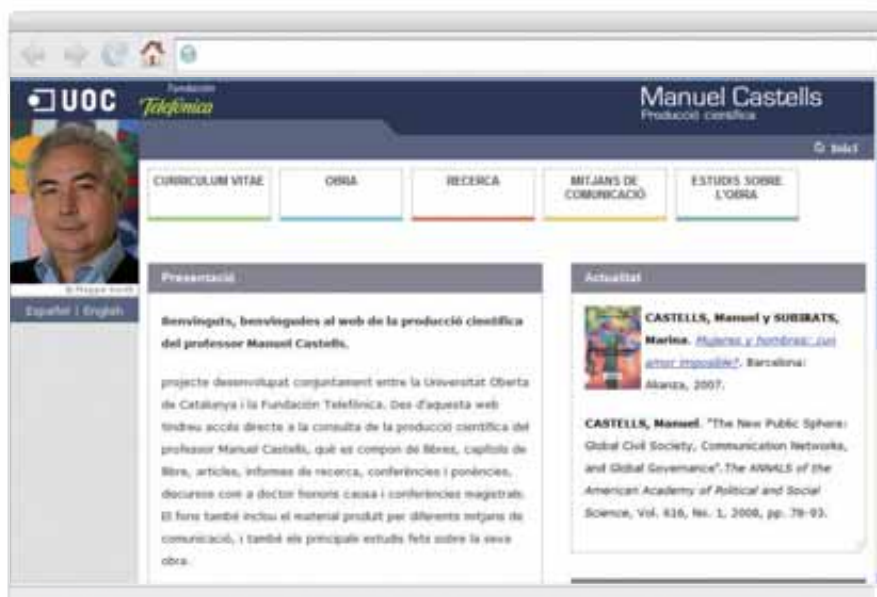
UOC

Fundación Telefónica

Manuel Castells
Producció científica

Inici

CURRICULUM VITAE

OBRA

RECERCA

MITJANS DE COMUNICACIÓ

ESTUDIS SOBRE L'OBRA

© Pepe Encinas

Español | English

Presentació

Benvinguts, benvingudes al web de la producció científica del professor Manuel Castells.

projecte desenvolupat conjuntament entre la Universitat Oberta de Catalunya i la Fundación Telefónica. Des d'aquesta web tindreu accés directe a la consulta de la producció científica del professor Manuel Castells, què es compon de llibres, capítols de llibre, articles, informes de recerca, conferències i ponències, discursos com a doctor honoris causa i conferències magistrals. El fons també inclou el material produït per diferents mitjans de comunicació, i també els principals estudis fets sobre la seva obra.

Actualitat

CASTELLS, Manuel y SUBIRATS, Marina. Mujeres y hombres: ¿un amor imposible?. Barcelona: Alianza, 2007.

CASTELLS, Manuel. "The New Public Sphere: Global Civil Society, Communication Networks, and Global Governance". The ANNALS of the American Academy of Political and Social Science, Vol. 616, No. 1, 2008, pp. 78-93.